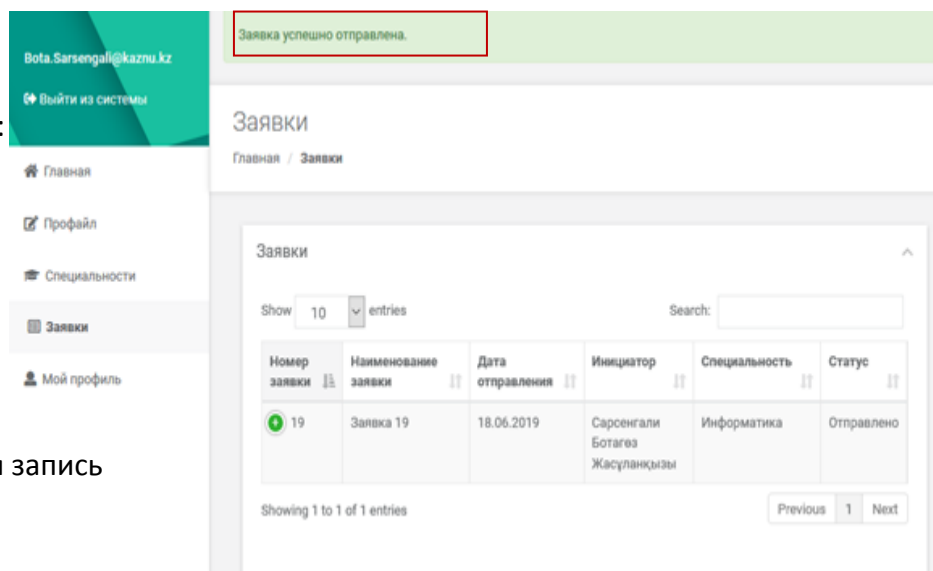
Bota.Sarsengali@kaznu.kz

Выйти из системы

Главная

Профайл

Специальности

Заявки

Мой профиль

Заявка успешно отправлена.

Заявки

Главная / Заявки

Заявки

Show 10 entries

Search:

| Номер заявки | Наименование заявки | Дата отправления | Инициатор | Специальность | Статус |
|---|---|---|---|---|---|
| 19 | Заявка 19 | 18.06.2019 | Сарсенгали Ботагөз Жасұланқызы | Информатика | Отправлено |

Showing 1 to 1 of 1 entries

Previous 1 Next

:

и запись